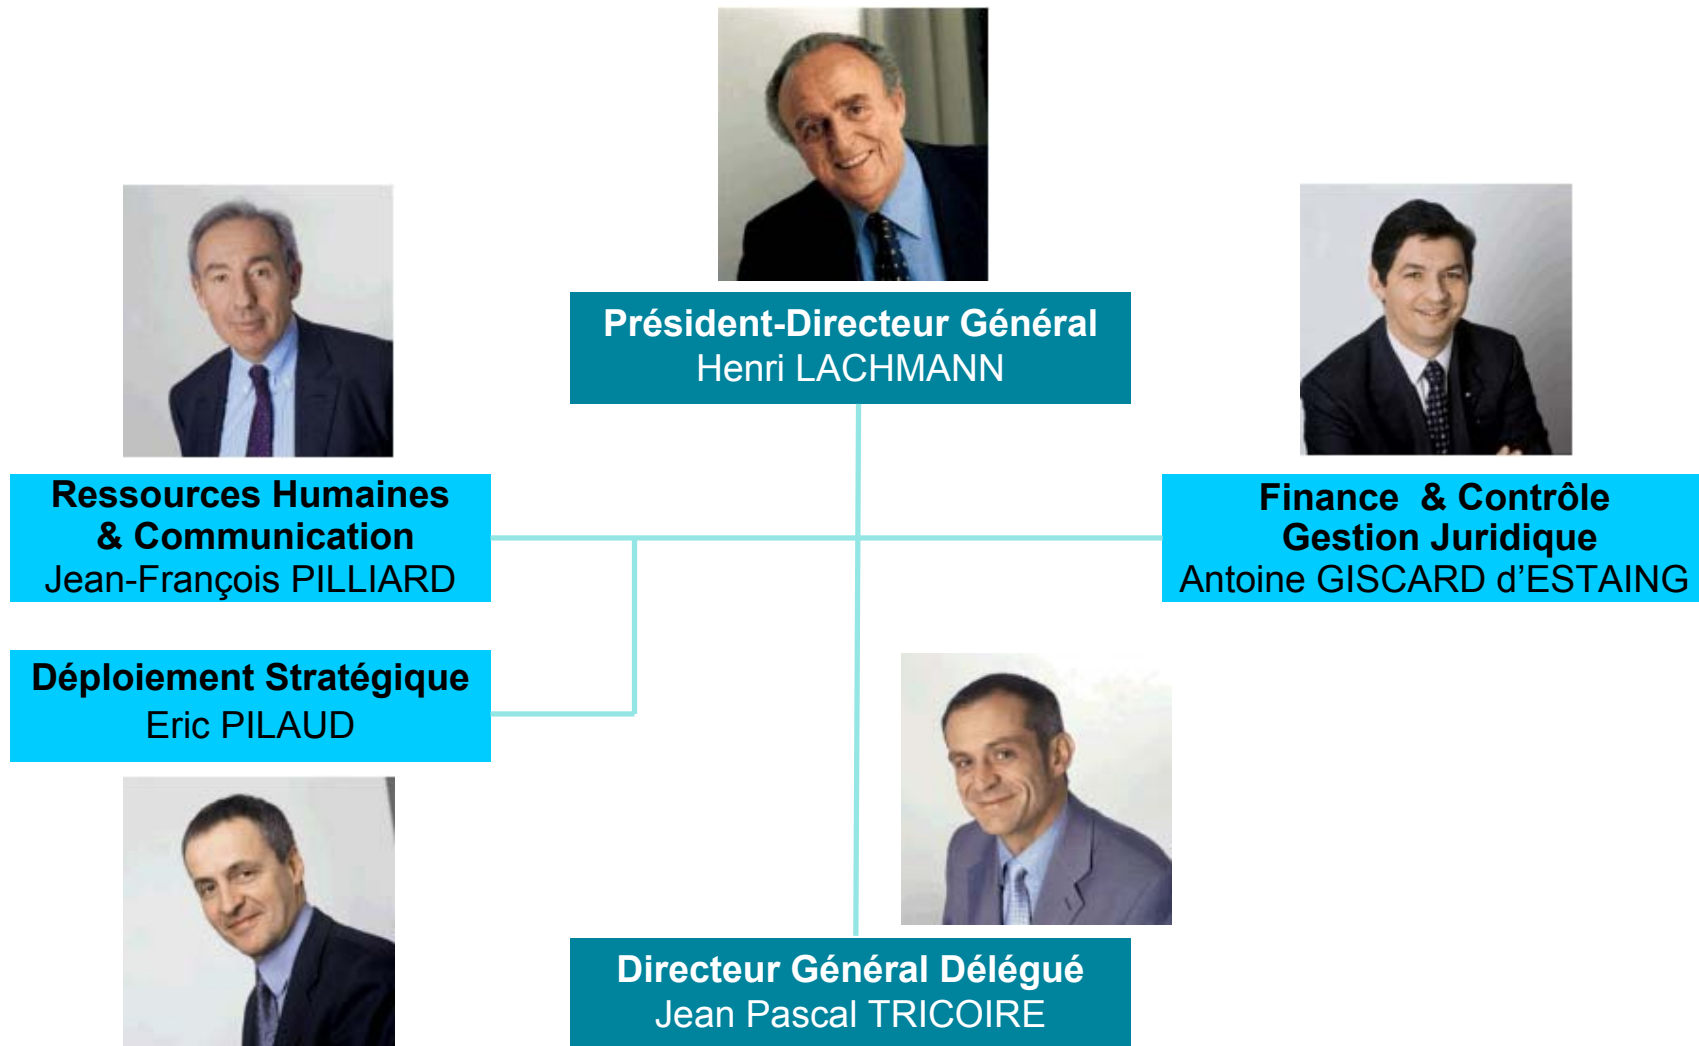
Président-Directeur Général
Henri LACHMANN

Ressources Humaines
& Communication
Jean-François PILLIARD

Finance & Contrôle
Gestion Juridique
Antoine GISCARD d'ESTAING

Déploiement Stratégique
Eric PILAUD

Directeur Général Délégué
Jean Pascal TRICOIRE